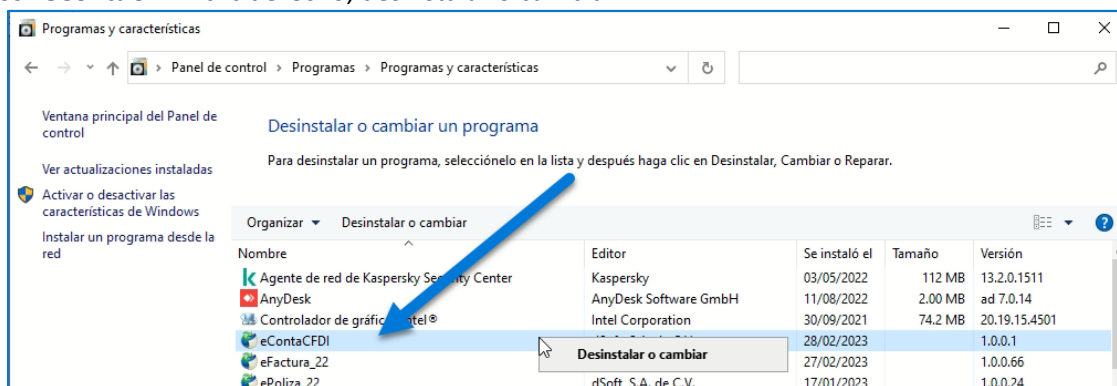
Programas y características

Panel de control › Programas › Programas y características

Ventana principal del Panel de control

Ver actualizaciones instaladas

Activar o desactivar las características de Windows

Instalar un programa desde la red

Desinstalar o cambiar un programa

Para desinstalar un programa, selecciónelo en la lista y después haga clic en Desinstalar, Cambiar o Reparar.

Organizar ▾ Desinstalar o cambiar

| Nombre | Editor | Se instaló el | Tamaño | Versión |
|---|---|---|---|---|
| Agente de red de Kaspersky Se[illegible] Center | Kaspersky | 03/05/2022 | 112 MB | 13.2.0.1511 |
| AnyDesk | AnyDesk Software GmbH | 11/08/2022 | 2.00 MB | ad 7.0.14 |
| Controlador de gráfic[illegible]ntel® | Intel Corporation | 30/09/2021 | 74.2 MB | 20.19.15.4501 |
| eContaCFDI | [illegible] | 28/02/2023 | | 1.0.0.1 |
| eFactura_22 | | 27/02/2023 | | 1.0.0.66 |
| ePoliza_22 | dSoft, S.A. de C.V. | 17/01/2023 | | 1.0.0.24 |

Desinstalar o cambiar